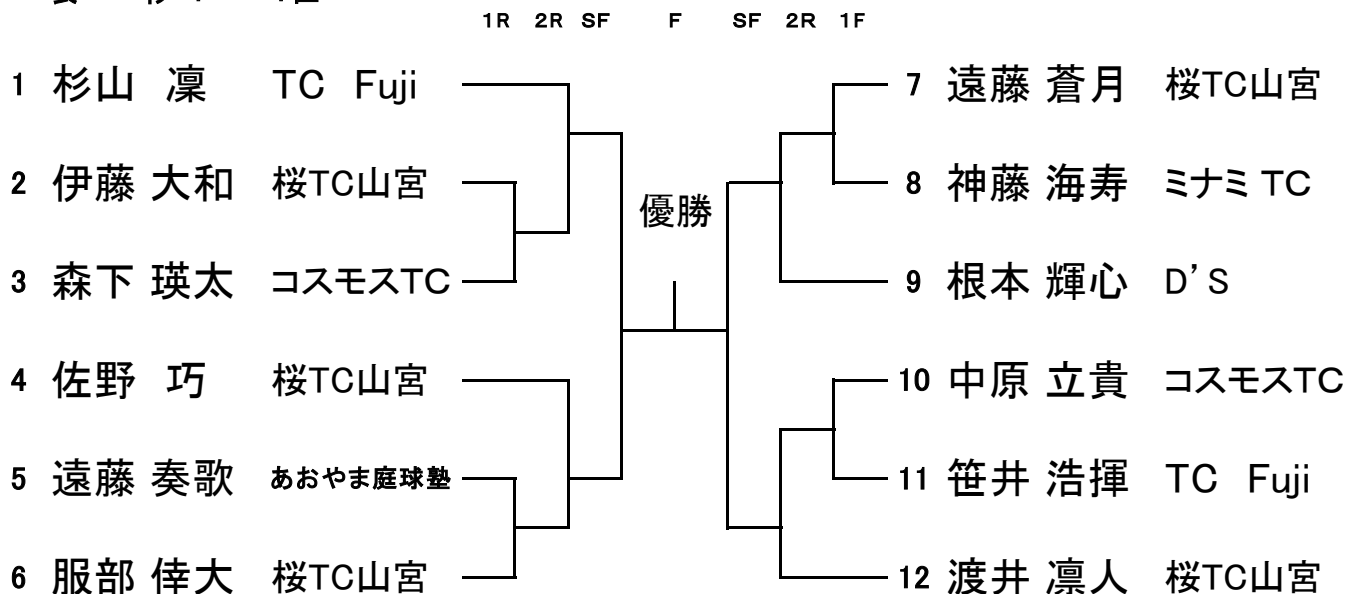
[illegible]

1R 2R SF F SF 2R 1F

1 杉山 凜 TC Fuji

2 伊藤 大和 桜TC山宮

3 森下 瑛太 コスモスTC

4 佐野 巧 桜TC山宮

5 遠藤 奏歌 あおやま庭球塾

6 服部 倖大 桜TC山宮

優勝

7 遠藤 蒼月 桜TC山宮

8 神藤 海寿 ミナミ TC

9 根本 輝心 D'S

10 中原 立貴 コスモスTC

11 笹井 浩揮 TC Fuji

12 渡井 凛人 桜TC山宮